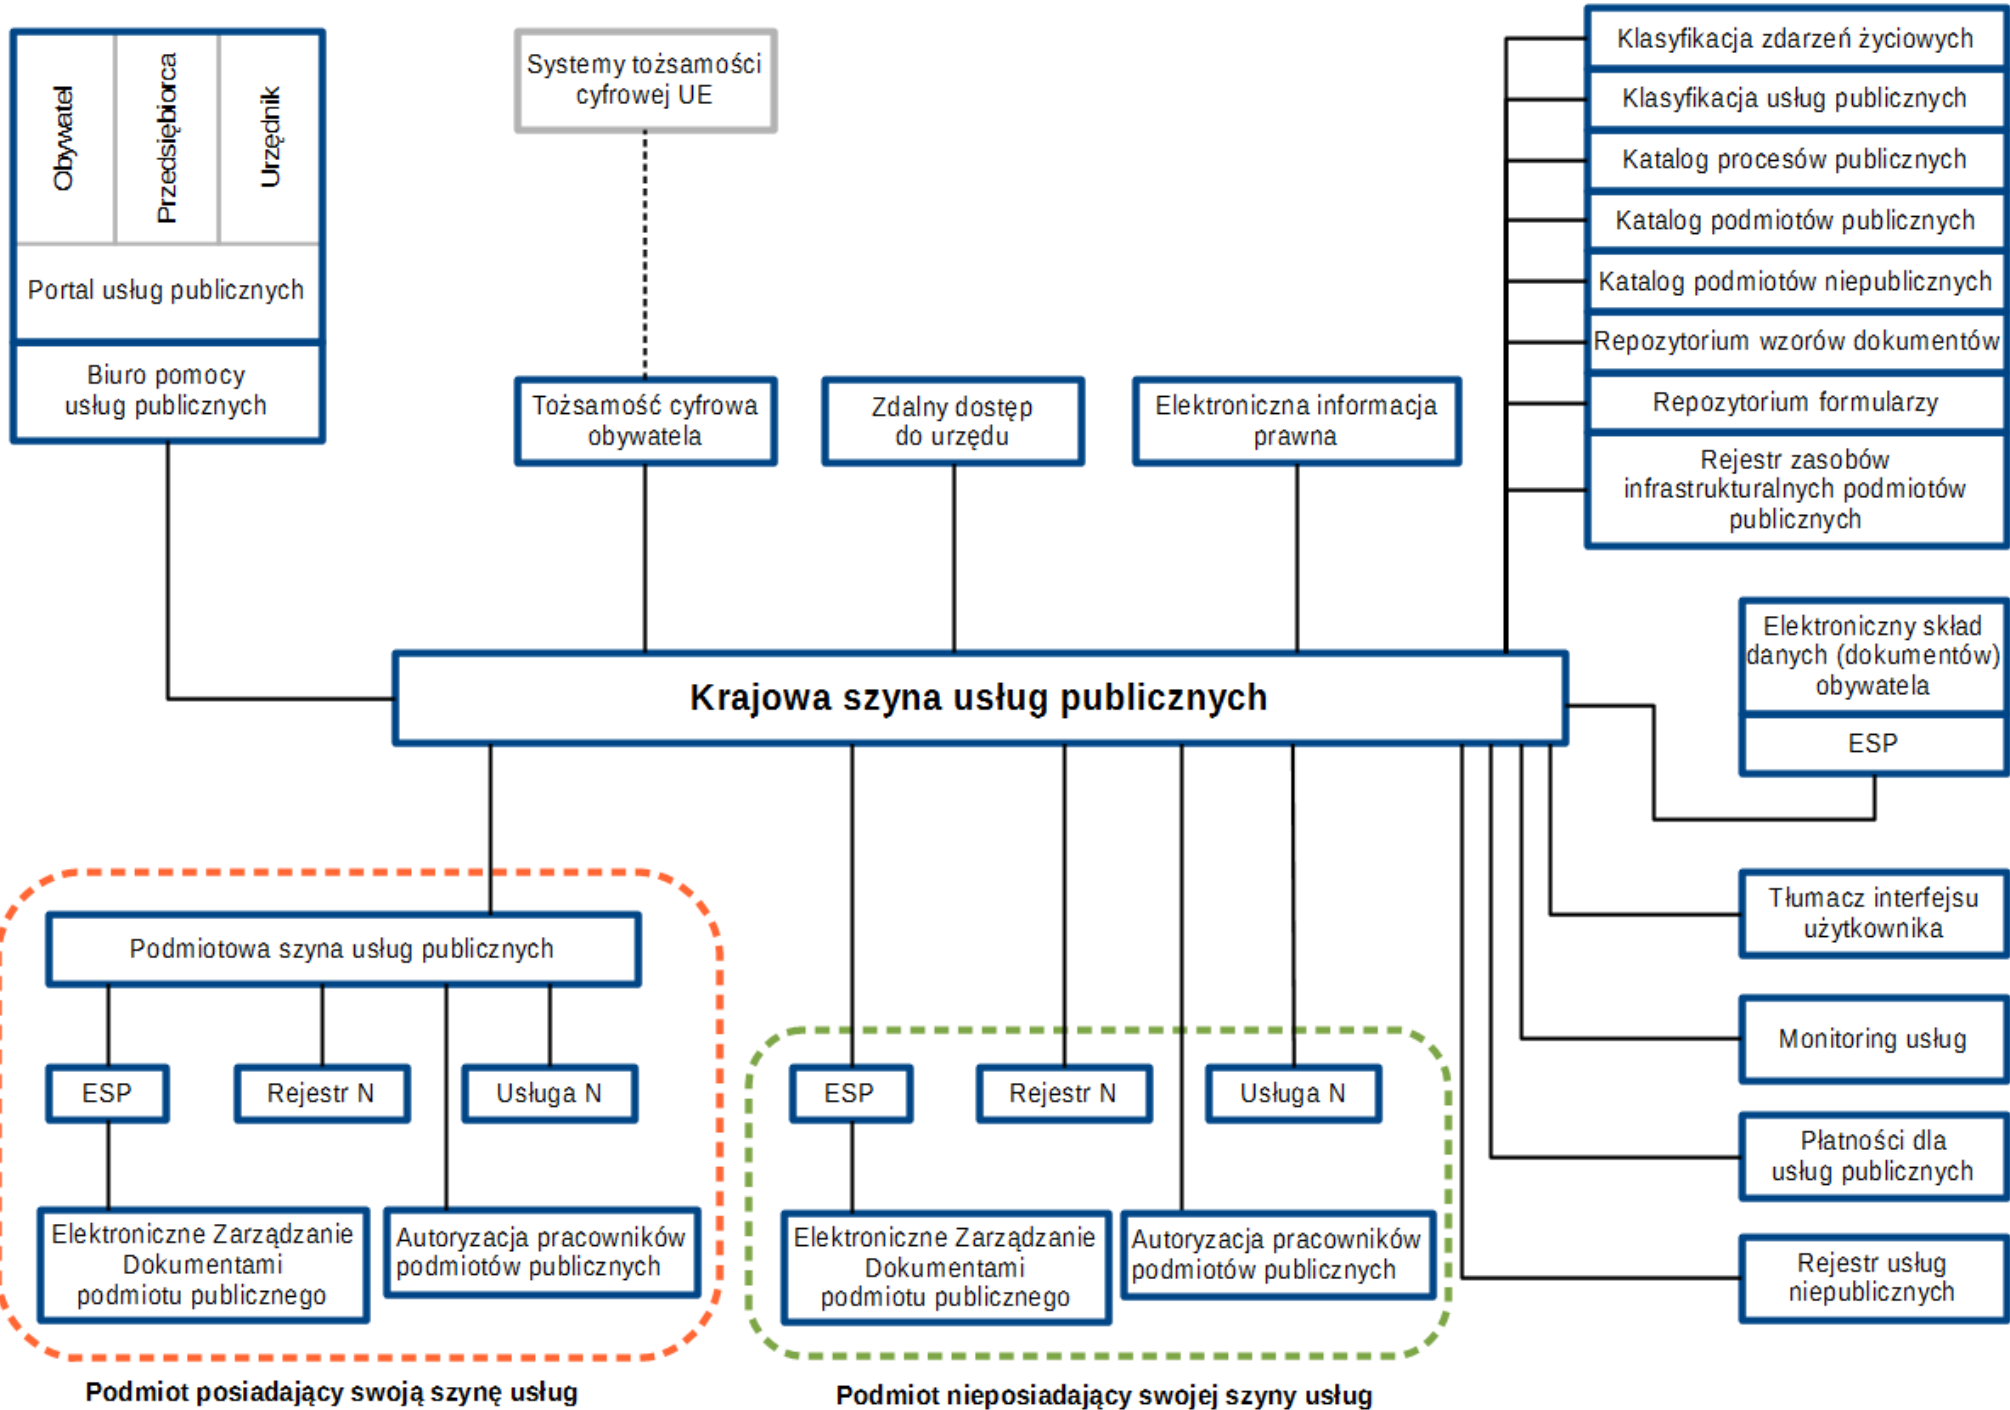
Obywatel
Przedsiębiorca
Urzędnik
Portal usług publicznych
Biuro pomocy usług publicznych

Systemy tożsamości cyfrowej UE

Tożsamość cyfrowa obywatela

Zdalny dostęp do urzędu

Elektroniczna informacja prawna

Klasyfikacja zdarzeń życiowych
Klasyfikacja usług publicznych
Katalog procesów publicznych
Katalog podmiotów publicznych
Katalog podmiotów niepublicznych
Repozytorium wzorów dokumentów
Repozytorium formularzy
Rejestr zasobów infrastrukturalnych podmiotów publicznych

Elektroniczny skład danych (dokumentów) obywatela
ESP

Krajowa szyna usług publicznych

Tłumacz interfejsu użytkownika

Monitoring usług

Płatności dla usług publicznych

Rejestr usług niepublicznych

Podmiotowa szyna usług publicznych
ESP
Rejestr N
Usługa N
Elektroniczne Zarządzanie Dokumentami podmiotu publicznego
Autoryzacja pracowników podmiotów publicznych

Podmiot posiadający swoją szynę usług

ESP
Rejestr N
Usługa N
Elektroniczne Zarządzanie Dokumentami podmiotu publicznego
Autoryzacja pracowników podmiotów publicznych

Podmiot nieposiadający swojej szyny usług